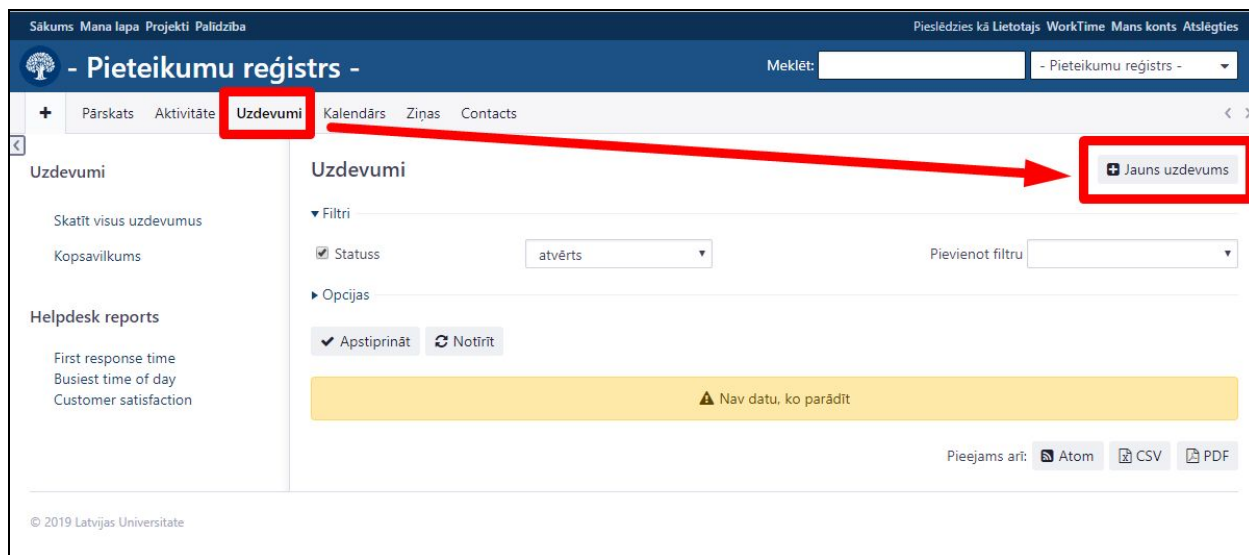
Sākums Mana lapa Projekti Palīdzība

Pieslēdzies kā Lietotajs WorkTime Mans konts Atslēgties

- Pieteikumu reģistrs -

Meklēt:

- Pieteikumu reģistrs -

+ Pārskats Aktivitāte Uzdevumi Kalendārs Ziņas Contacts

Uzdevumi

Skatīt visus uzdevumus

Kopsavilkums

Helpdesk reports

First response time
Busiest time of day
Customer satisfaction

Uzdevumi

Jauns uzdevums

▾ Filtri

Statuss

atvērts

Pievienot filtru

▸ Opcijas

Apstiprināt

Notīrīt

Nav datu, ko parādīt

Pieejams arī: Atom CSV PDF

© 2019 Latvijas Universitate